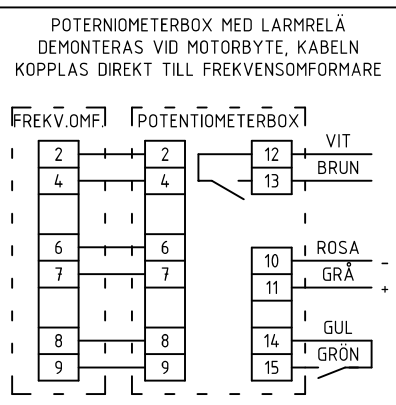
POTERNIOMETERBOX MED LARMRELÄ
DEMONTERAS VID MOTORBYTE, KABELN
KOPPLAS DIREKT TILL FREKVENSOMFORMARE

FREKV.OMF.

POTENTIOMETERBOX

| 2 |
|---|
| 4 |
| |
| 6 |
| 7 |
| |
| 8 |
| 9 |

| 2 |
|---|
| 4 |
| |
| 6 |
| 7 |
| |
| 8 |
| 9 |

12 VIT
13 BRUN

10 ROSA -
11 GRÅ +

14 GUL
15 GRÖN